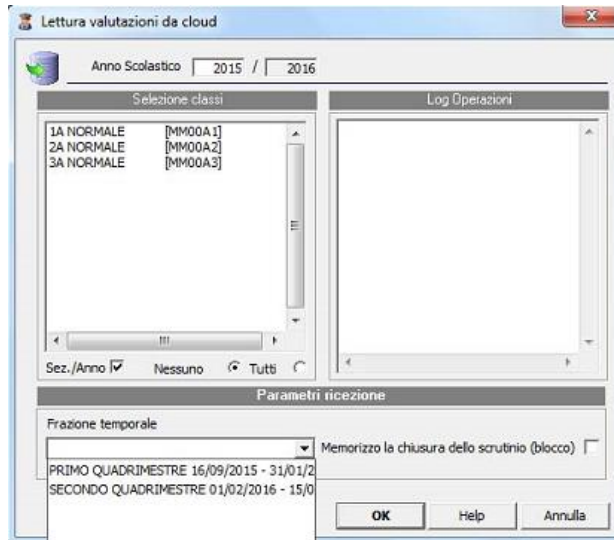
Lettura valutazioni da cloud

Anno Scolastico 2015 / 2016

Selezione classi

1A NORMALE [MM00A1]
2A NORMALE [MM00A2]
3A NORMALE [MM00A3]

Sez./Anno Nessuno Tutti

Log Operazioni

Parametri ricezione

Frazione temporale

Memorizzo la chiusura dello scrutinio (blocco)

PRIMO QUADRIMESTRE 16/09/2015 - 31/01/2
SECONDO QUADRIMESTRE 01/02/2016 - 15/0

OK Help Annulla